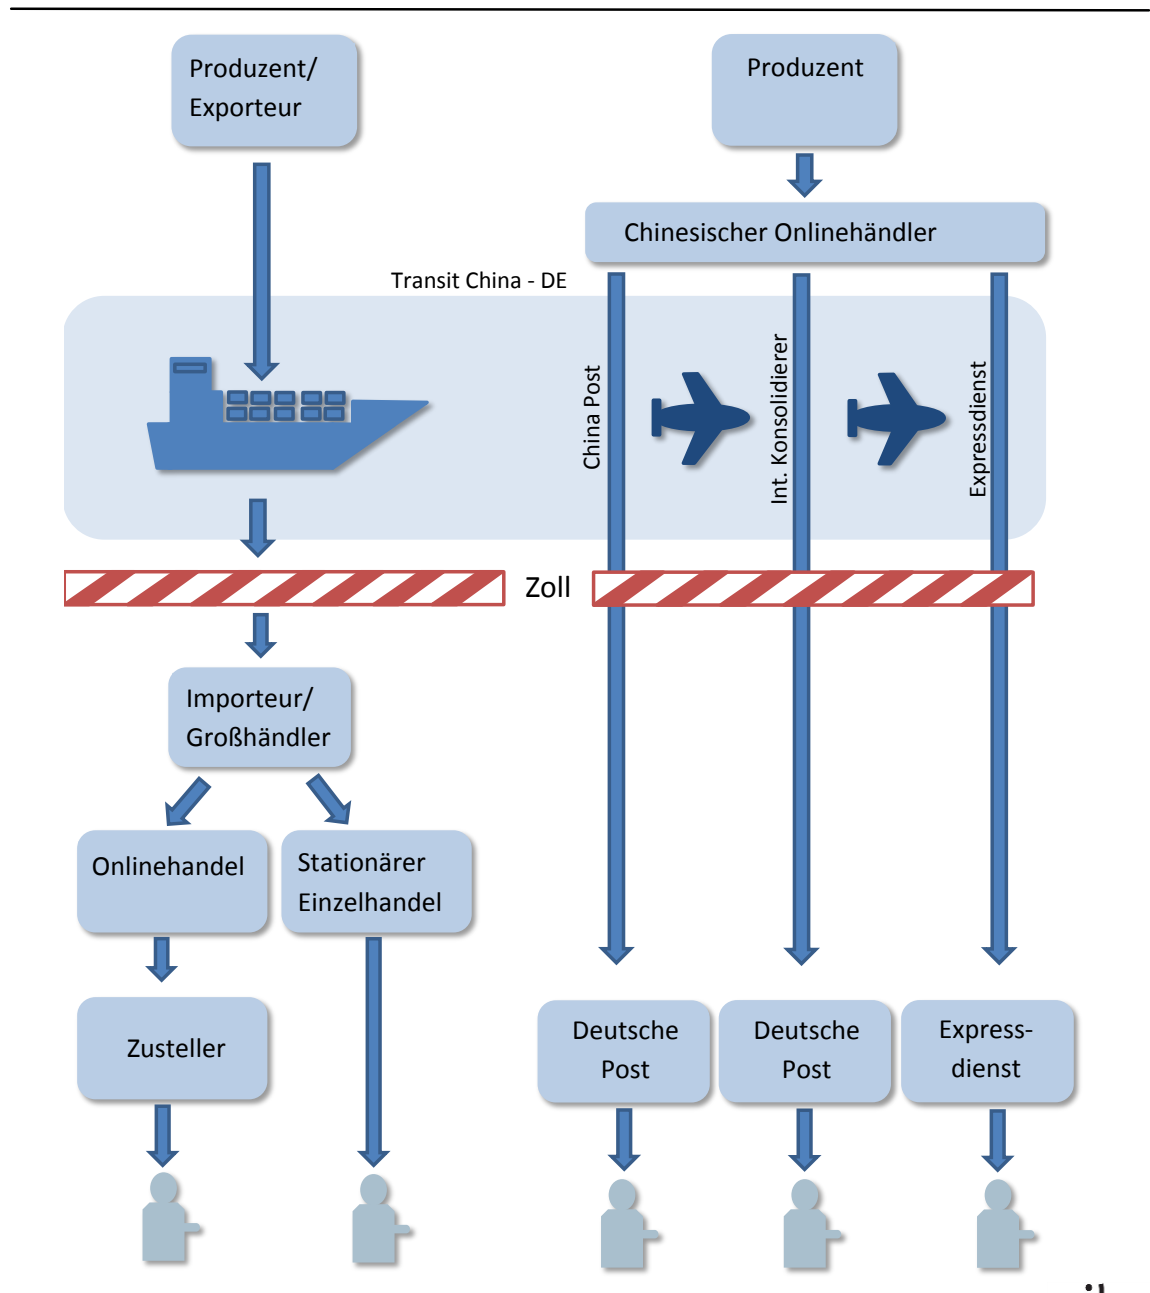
Produzent/ Exporteur

Produzent

Chinesischer Onlinehändler

Transit China - DE

China Post

Int. Konsolidierer

Expressdienst

Zoll

Importeur/ Großhändler

Onlinehandel

Stationärer Einzelhandel

Zusteller

Deutsche Post

Deutsche Post

Express-dienst